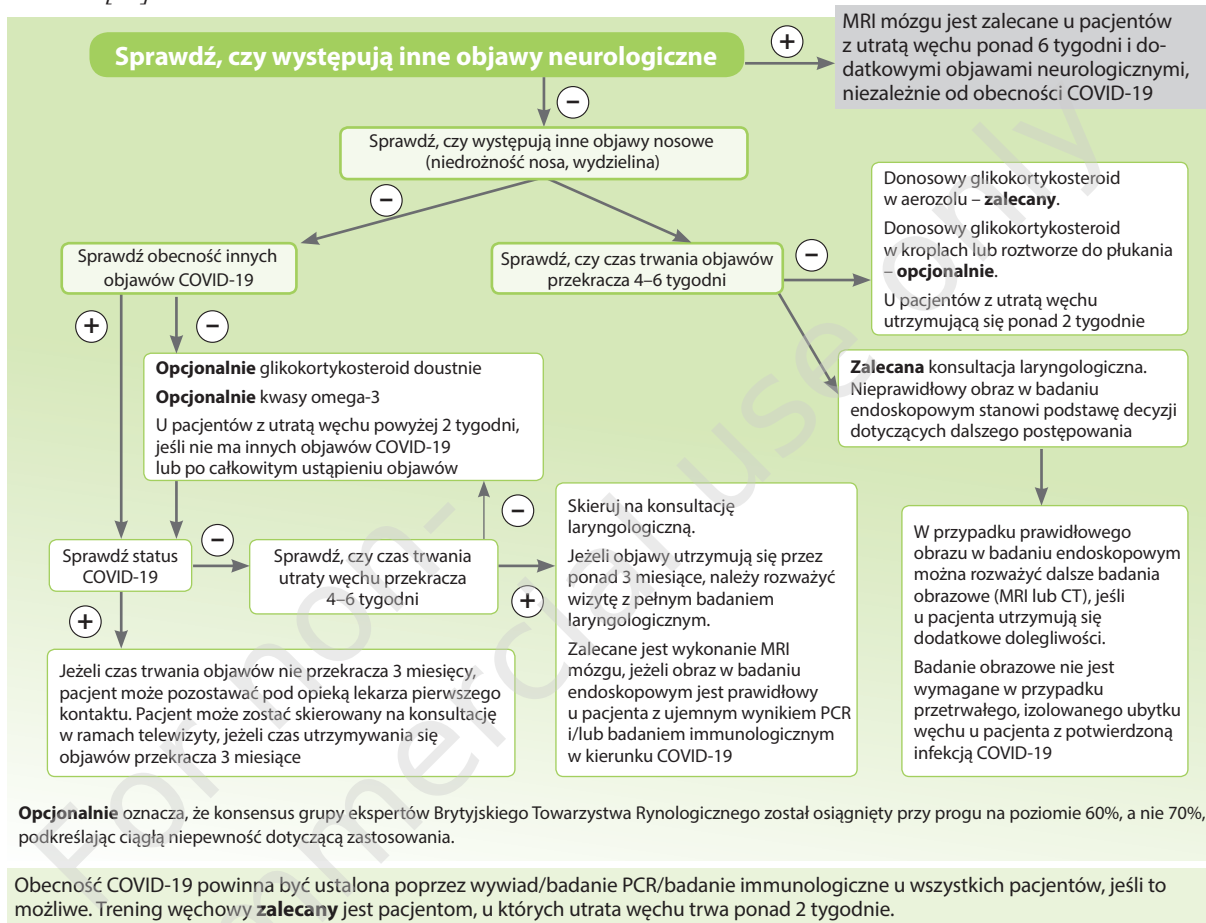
Sprawdź, czy występują inne objawy neurologiczne

+

MRI mózgu jest zalecane u pacjentów z utratą węchu ponad 6 tygodni i dodatkowymi objawami neurologicznymi, niezależnie od obecności COVID-19

−

Sprawdź, czy występują inne objawy nosowe (niedrożność nosa, wydzielina)

−

Sprawdź obecność innych objawów COVID-19

Sprawdź, czy czas trwania objawów przekracza 4–6 tygodni

−

Donosowy glikokortykosteroid w aerozolu – **zalecany**.

Donosowy glikokortykosteroid w kroplach lub roztworze do płukania – **opcjonalnie**.

U pacjentów z utratą węchu utrzymującą się ponad 2 tygodnie

+

−

**Opcjonalnie** glikokortykosteroid doustnie

**Opcjonalnie** kwasy omega-3

U pacjentów z utratą węchu powyżej 2 tygodni, jeśli nie ma innych objawów COVID-19 lub po całkowitym ustąpieniu objawów

**Zalecana** konsultacja laryngologiczna. Nieprawidłowy obraz w badaniu endoskopowym stanowi podstawę decyzji dotyczących dalszego postępowania

−

Skieruj na konsultację laryngologiczną.

Jeżeli objawy utrzymują się przez ponad 3 miesiące, należy rozważyć wizytę z pełnym badaniem laryngologicznym.

Zalecane jest wykonanie MRI mózgu, jeżeli obraz w badaniu endoskopowym jest prawidłowy u pacjenta z ujemnym wynikiem PCR i/lub badaniem immunologicznym w kierunku COVID-19

W przypadku prawidłowego obrazu w badaniu endoskopowym można rozważyć dalsze badania obrazowe (MRI lub CT), jeśli u pacjenta utrzymują się dodatkowe dolegliwości.

Badanie obrazowe nie jest wymagane w przypadku przetrwałego, izolowanego ubytku węchu u pacjenta z potwierdzoną infekcją COVID-19

Sprawdź status COVID-19

−

Sprawdź, czy czas trwania utraty węchu przekracza 4–6 tygodni

+

+

Jeżeli czas trwania objawów nie przekracza 3 miesięcy, pacjent może pozostawać pod opieką lekarza pierwszego kontaktu. Pacjent może zostać skierowany na konsultację w ramach telewizyty, jeżeli czas utrzymywania się objawów przekracza 3 miesiące

**Opcjonalnie** oznacza, że konsensus grupy ekspertów Brytyjskiego Towarzystwa Rynologicznego został osiągnięty przy progu na poziomie 60%, a nie 70%, podkreślając ciągłą niepewność dotyczącą zastosowania.

Obecność COVID-19 powinna być ustalona poprzez wywiad/badanie PCR/badanie immunologiczne u wszystkich pacjentów, jeśli to możliwe. Trening węchowy **zalecany** jest pacjentom, u których utrata węchu trwa ponad 2 tygodnie.

For non-commercial use only